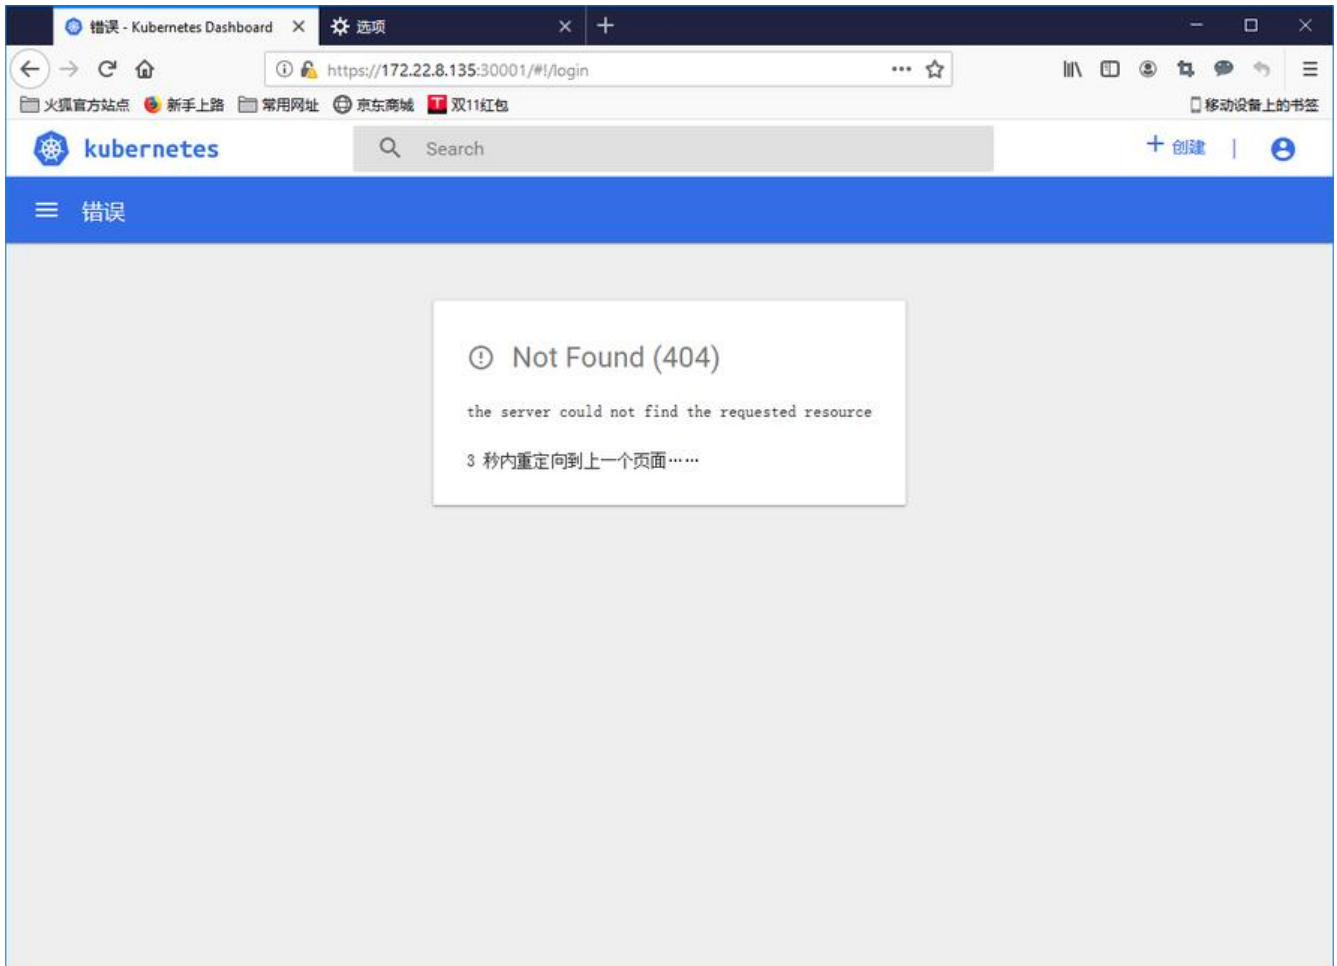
错误 - Kubernetes Dashboard
选项
https://172.22.8.135:30001/#!/login
火狐官方站点 新手上路 常用网址 京东商城 双11红包
移动设备上的书签
kubernetes
Search
+ 创建
错误

Not Found (404)

the server could not find the requested resource

3 秒内重定向到上一个页面……